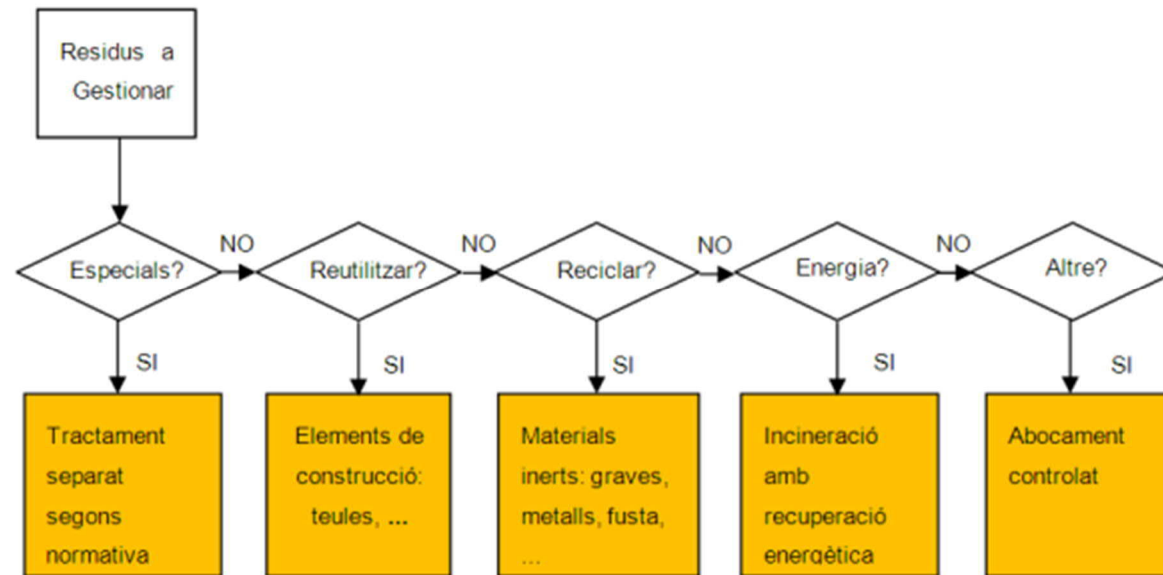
Residus a Gestionar

Especials?

NO

Reutilitzar?

NO

Reciclar?

NO

Energia?

NO

Altre?

SI

SI

SI

SI

SI

Tractament separat segons normativa

Elements de construcció: teules, ...

Materials inerts: graves, metalls, fusta, ...

Incineració amb recuperació energètica

Abocament controlat